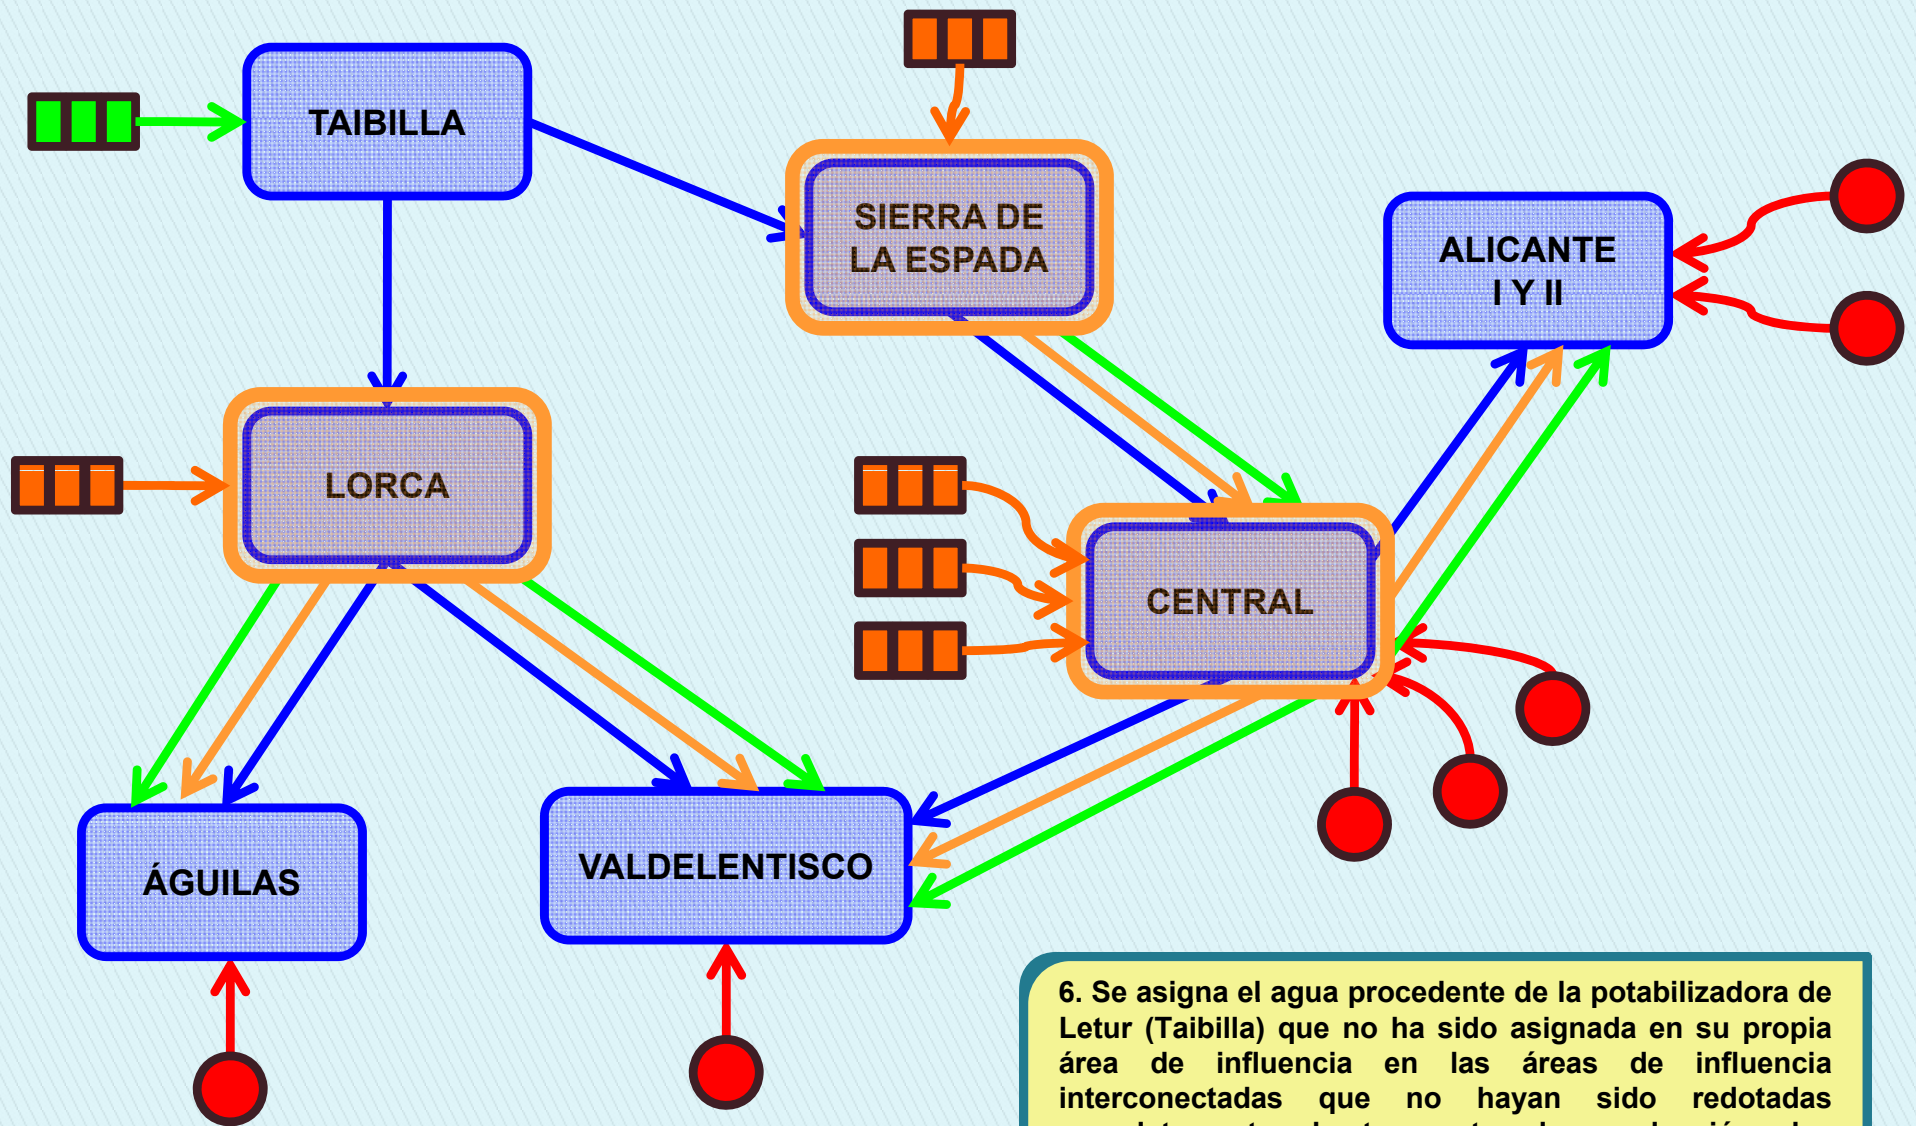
TAIBILLA

SIERRA DE LA ESPADA

ALICANTE I Y II

LORCA

CENTRAL

ÁGUILAS

VALDELENTISCO

6. Se asigna el agua procedente de la potabilizadora de Letur (Taibilla) que no ha sido asignada en su propia área de influencia en las áreas de influencia interconectadas que no hayan sido redotadas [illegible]